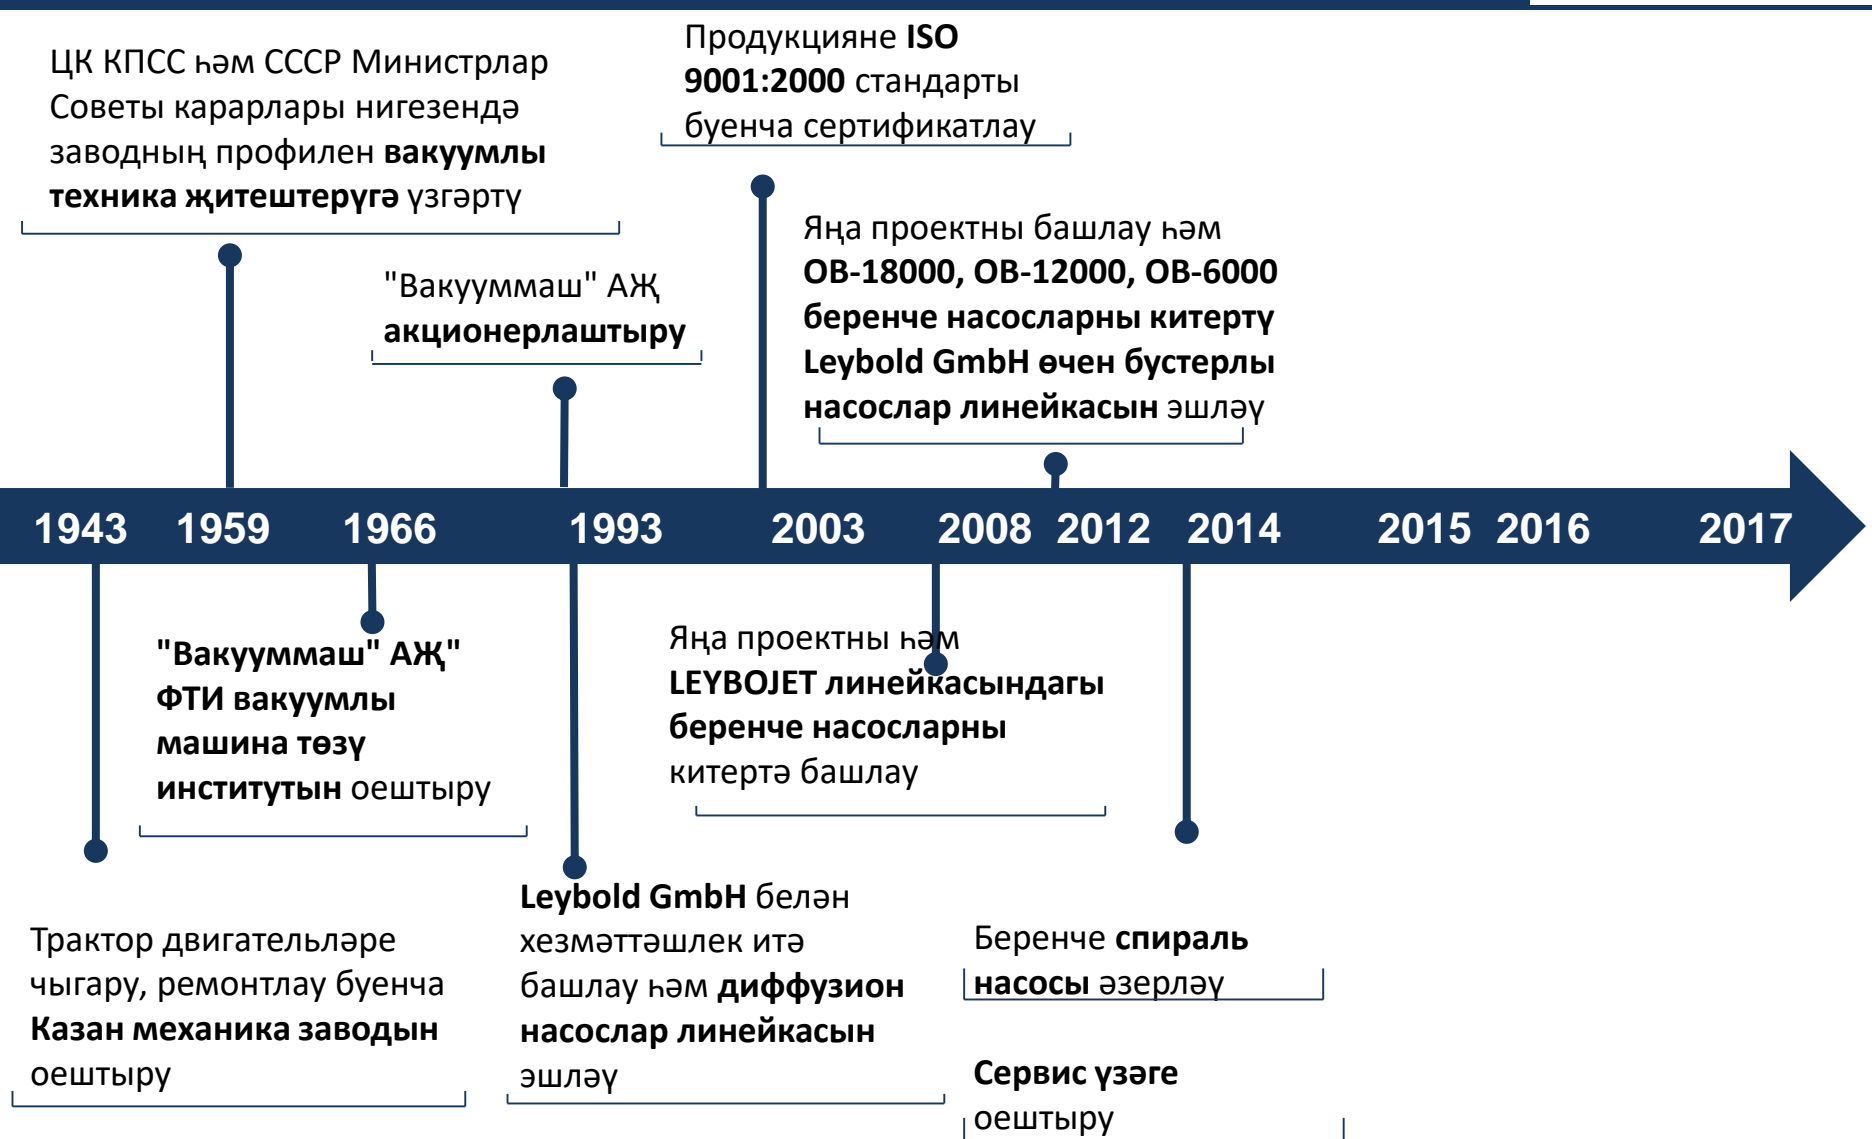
ЦК КПСС һәм СССР Министрлар Советы карарлары нигезендә заводның профилен **вакуумлы техника җитештерүгә** үзгәртү

Продукцияне **ISO 9001:2000** стандарты буенча сертификатлау

"Вакуummаш" АҖ **акционерлаштыру**

Яңа проектны башлау һәм **ОВ-18000, ОВ-12000, ОВ-6000 беренче насосларны китерту Leybold GmbH өчен бустерлы насослар линейкасын** эшләү

1943 1959 1966 1993 2003 2008 2012 2014 2015 2016 2017

**"Вакуummаш" АҖ" ФТИ вакуумлы машина төзү институтын** оештыру

Яңа проектны һәм **LEYBOJET линейкасындагы беренче насосларны** китертә башлау

Трактор двигательләре чыгару, ремонтлау буенча **Казан механика заводын** оештыру

**Leybold GmbH** белән хезмәттәшлек итә башлау һәм **диффузион насослар линейкасын** эшләү

Беренче **спираль насосы** әзерләү

**Сервис үзәге** оештыру